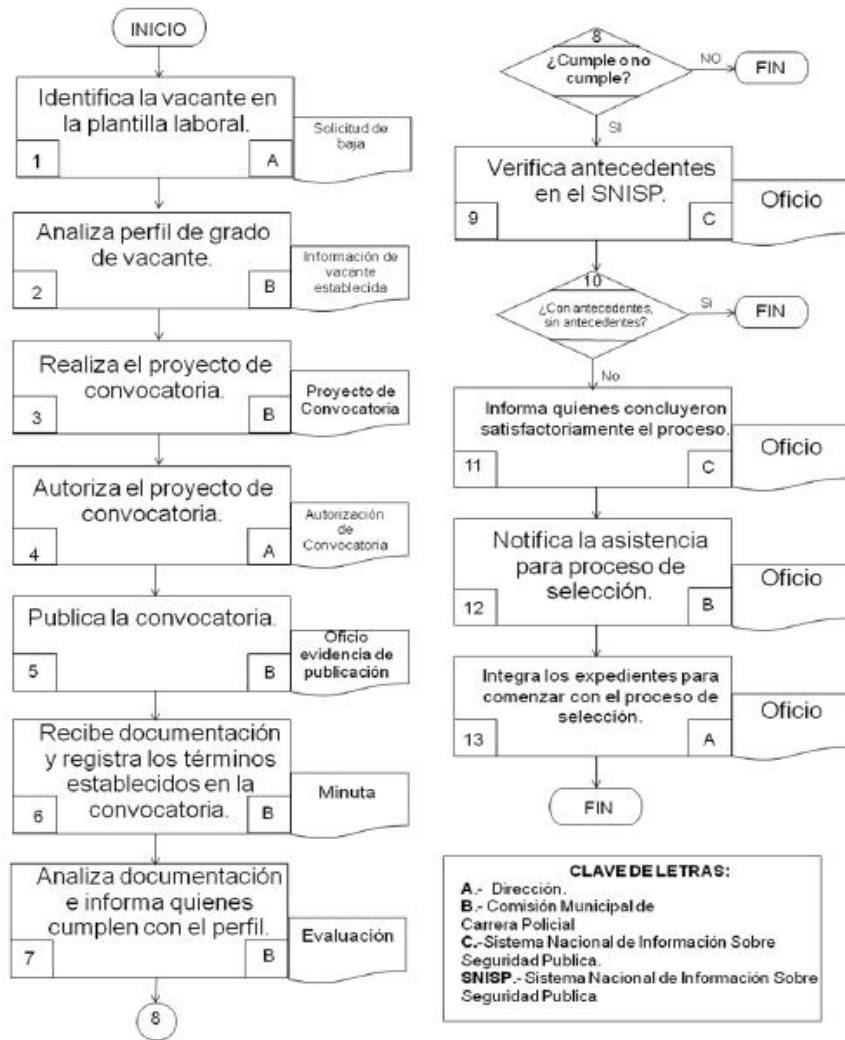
INICIO

Identifica la vacante en la plantilla laboral.
1
A
Solicitud de baja

Analiza perfil de grado de vacante.
2
B
Información de vacante establecida

Realiza el proyecto de convocatoria.
3
B
Proyecto de Convocatoria

Autoriza el proyecto de convocatoria.
4
A
Autorización de Convocatoria

Publica la convocatoria.
5
B
Oficio evidencia de publicación

Recibe documentación y registra los términos establecidos en la convocatoria.
6
B
Minuta

Analiza documentación e informa quienes cumplen con el perfil.
7
B
Evaluación

8

8
¿Cumple o no cumple?
NO
FIN
SI

Verifica antecedentes en el SNISP.
9
C
Oficio

10
¿Con antecedentes, sin antecedentes?
SI
FIN
No

Informa quienes concluyeron satisfactoriamente el proceso.
11
C
Oficio

Notifica la asistencia para proceso de selección.
12
B
Oficio

Integra los expedientes para comenzar con el proceso de selección.
13
A
Oficio

FIN

CLAVE DE LETRAS:
A.- Dirección.
B.- Comisión Municipal de Carrera Policial
C.-Sistema Nacional de Información Sobre Seguridad Publica.
SNISP.- Sistema Nacional de Información Sobre Seguridad Publica